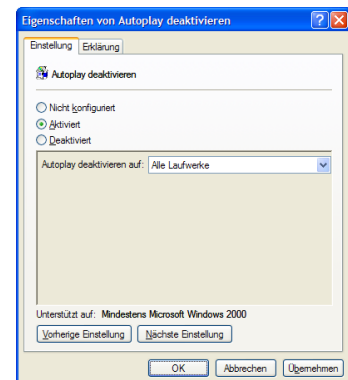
Eigenschaften von Autoplay deaktivieren

Einstellung Erklärung

Autoplay deaktivieren

Nicht konfiguriert
Aktiviert
Deaktiviert

Autoplay deaktivieren auf: Alle Laufwerke

Unterstützt auf: Mindestens Microsoft Windows 2000

Vorherige Einstellung Nächste Einstellung

OK Abbrechen Übernehmen